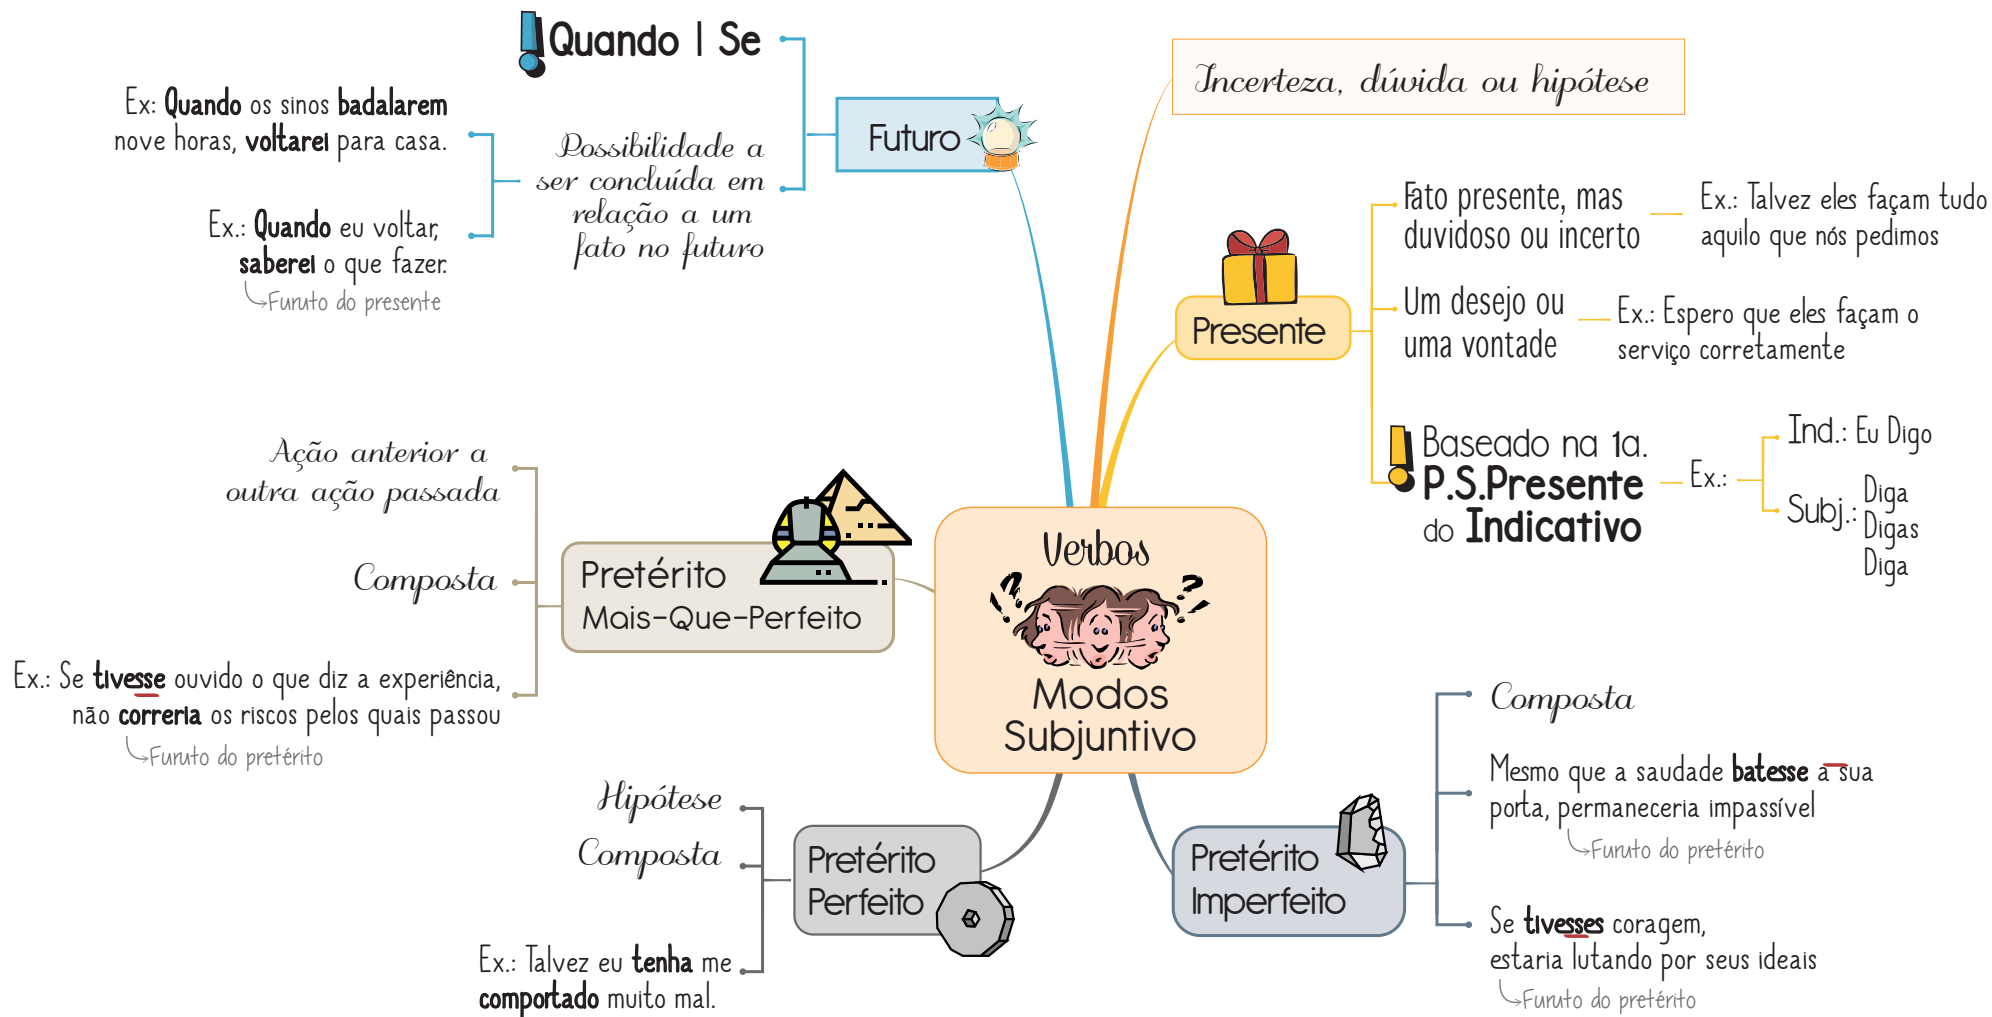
Verbos
Modos Subjuntivo

Incerteza, dúvida ou hipótese

Futuro
Quando | Se
Possibilidade a ser concluída em relação a um fato no futuro
Ex: Quando os sinos badalarem nove horas, voltarei para casa.
Ex.: Quando eu voltar, saberei o que fazer.
Furuto do presente

Presente
Fato presente, mas duvidoso ou incerto
Ex.: Talvez eles façam tudo aquilo que nós pedimos
Um desejo ou uma vontade
Ex.: Espero que eles façam o serviço corretamente
Baseado na 1a. P.S.Presente do Indicativo
Ex.:
Ind.: Eu Digo
Subj.: Diga Digas Diga

Pretérito Mais-Que-Perfeito
Ação anterior a outra ação passada
Composta
Ex.: Se tivesse ouvido o que diz a experiência, não correria os riscos pelos quais passou
Furuto do pretérito

Pretérito Perfeito
Hipótese
Composta
Ex.: Talvez eu tenha me comportado muito mal.

Pretérito Imperfeito
Composta
Mesmo que a saudade batesse a sua porta, permaneceria impassível
Furuto do pretérito
Se tivesses coragem, estaria lutando por seus ideais
Furuto do pretérito